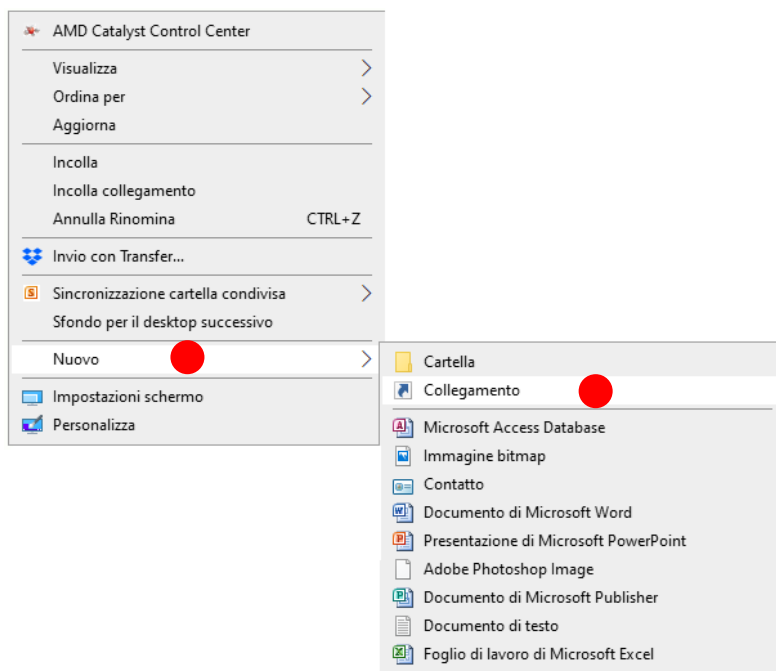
AMD Catalyst Control Center

Visualizza
Ordina per
Aggiorna

Incolla
Incolla collegamento
Annulla Rinomina CTRL+Z

Invio con Transfer...

Sincronizzazione cartella condivisa
Sfondo per il desktop successivo

Nuovo

Impostazioni schermo
Personalizza

Cartella
Collegamento

Microsoft Access Database
Immagine bitmap
Contatto
Documento di Microsoft Word
Presentazione di Microsoft PowerPoint
Adobe Photoshop Image
Documento di Microsoft Publisher
Documento di testo
Foglio di lavoro di Microsoft Excel